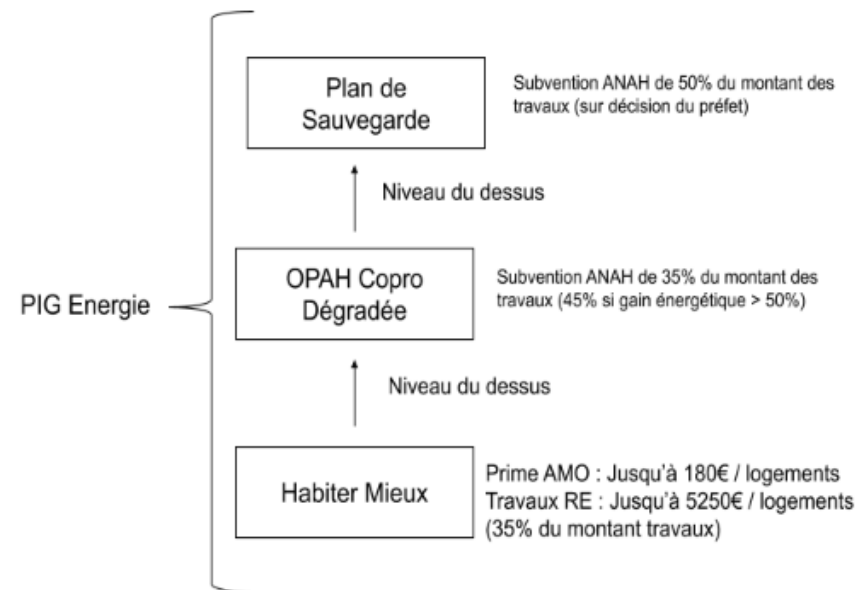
PIG Energie

Plan de Sauvegarde

Subvention ANAH de 50% du montant des travaux (sur décision du préfet)

Niveau du dessus

OPAH Copro Dégradée

Subvention ANAH de 35% du montant des travaux (45% si gain énergétique > 50%)

Niveau du dessus

Habiter Mieux

Prime AMO : Jusqu'à 180€ / logements
Travaux RE : Jusqu'à 5250€ / logements
(35% du montant travaux)